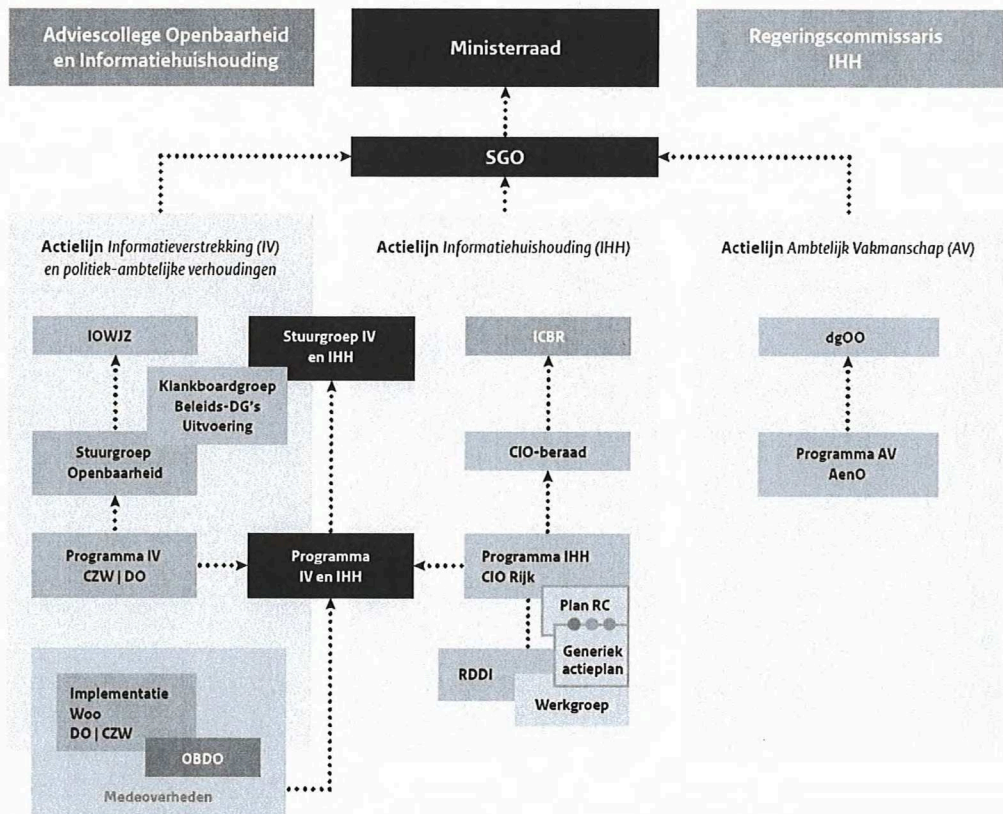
Adviescollege Openbaarheid en Informatiehuishouding

Ministerraad

Regeringscommissaris IHH

SGO

Actielijn Informatieverstrekking (IV) en politiek-ambtelijke verhoudingen

Actielijn Informatiehuishouding (IHH)

Actielijn Ambtelijk Vakmanschap (AV)

IOWJZ

Stuurgroep IV en IHH

Klankboardgroep Beleids-DG's Uitvoering

Stuurgroep Openbaarheid

Programma IV CZW | DO

Programma IV en IHH

ICBR

CIO-beraad

Programma IHH CIO Rijk

Plan RC

Generiek actieplan

RDDI

Werkgroep

dgOO

Programma AV AenO

Implementatie Woo DO | CZW

OBDO

Medeoverheden